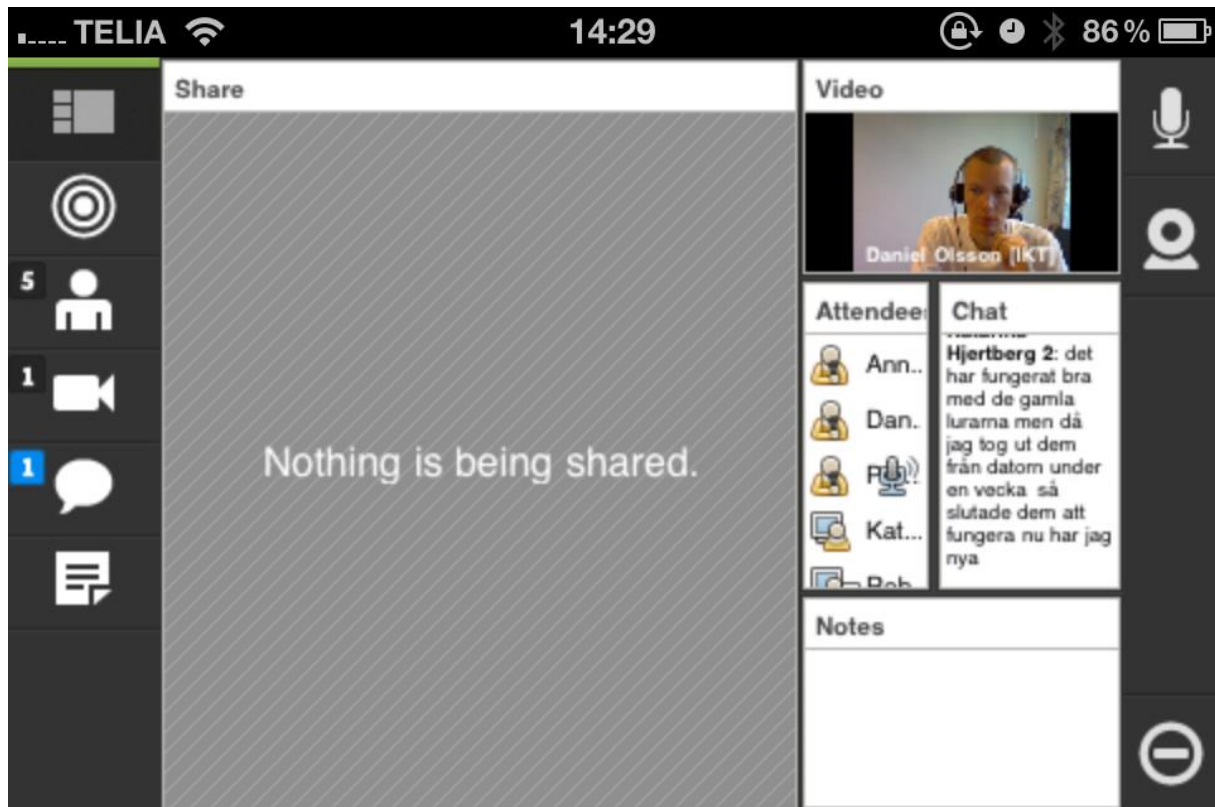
TELIA 14:29 86 %

Share

Nothing is being shared.

Video

Daniel Olsson (IKT)

5

1

1

Attendee

Ann..

Dan..

R

Kat...

Chat

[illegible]
Hjertberg 2: det har fungerat bra med de gamla lurarna men då jag tog ut dem från datorn under en vecka så slutade dem att fungera nu har jag nya

Notes